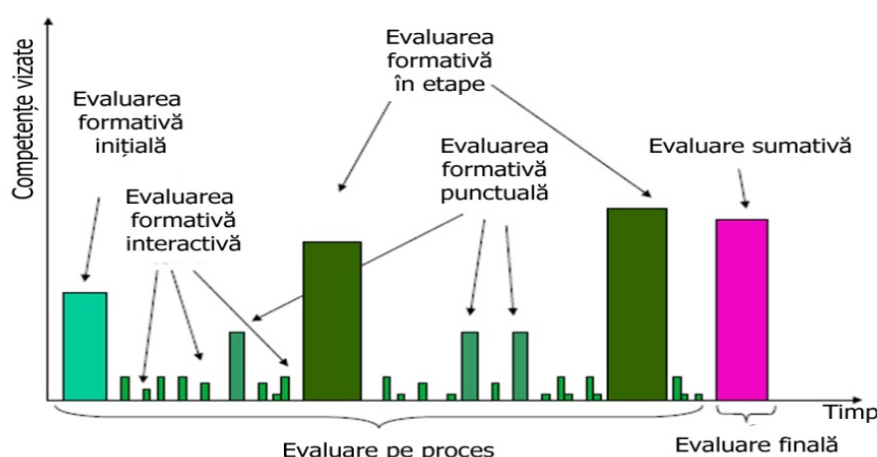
Competențe vizate

Evaluarea formativă inițială

Evaluarea formativă interactivă

Evaluarea formativă în etape

Evaluarea formativă punctuală

Evaluare sumativă

Timp

Evaluare pe proces

Evaluare finală